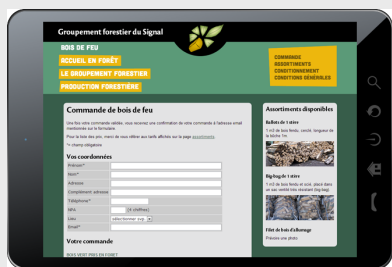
Groupement forestier du Signal

BOIS DE FEU
ACCUEIL EN FORÊT
LE GROUPEMENT FORESTIER
PRODUCTION FORESTIÈRE

COMMANDE
ASSORTIMENTS
CONDITIONNEMENT
CONDITIONS GÉNÉRALES

Commande de bois de feu

Une fois votre commande validée, vous recevrez une confirmation de votre commande à l'adresse email mentionnée sur le formulaire.

Pour le bois des prix, merci de vous référer aux tarifs affichés sur la page assortiments.

* = champ obligatoire

Vos coordonnées

Prénom*
Nom*
Adresse
Complément adresse
Téléphone*
NPA
Lieu
Email*

(4 chiffres)
sélectionner svp

Votre commande

BOIS VERT PRIS EN FORÊT

Assortiments disponibles

Ballots de 1 stère
1 m3 de bois feuillu, cerclé, longueur de la bûche 1m.

Big-bag de 1 stère
1 m3 de bois feuillu et sec, placé dans un sac renforcé très résistant (big-bag).

Filet de bois d'allumage
Prévoir une photo